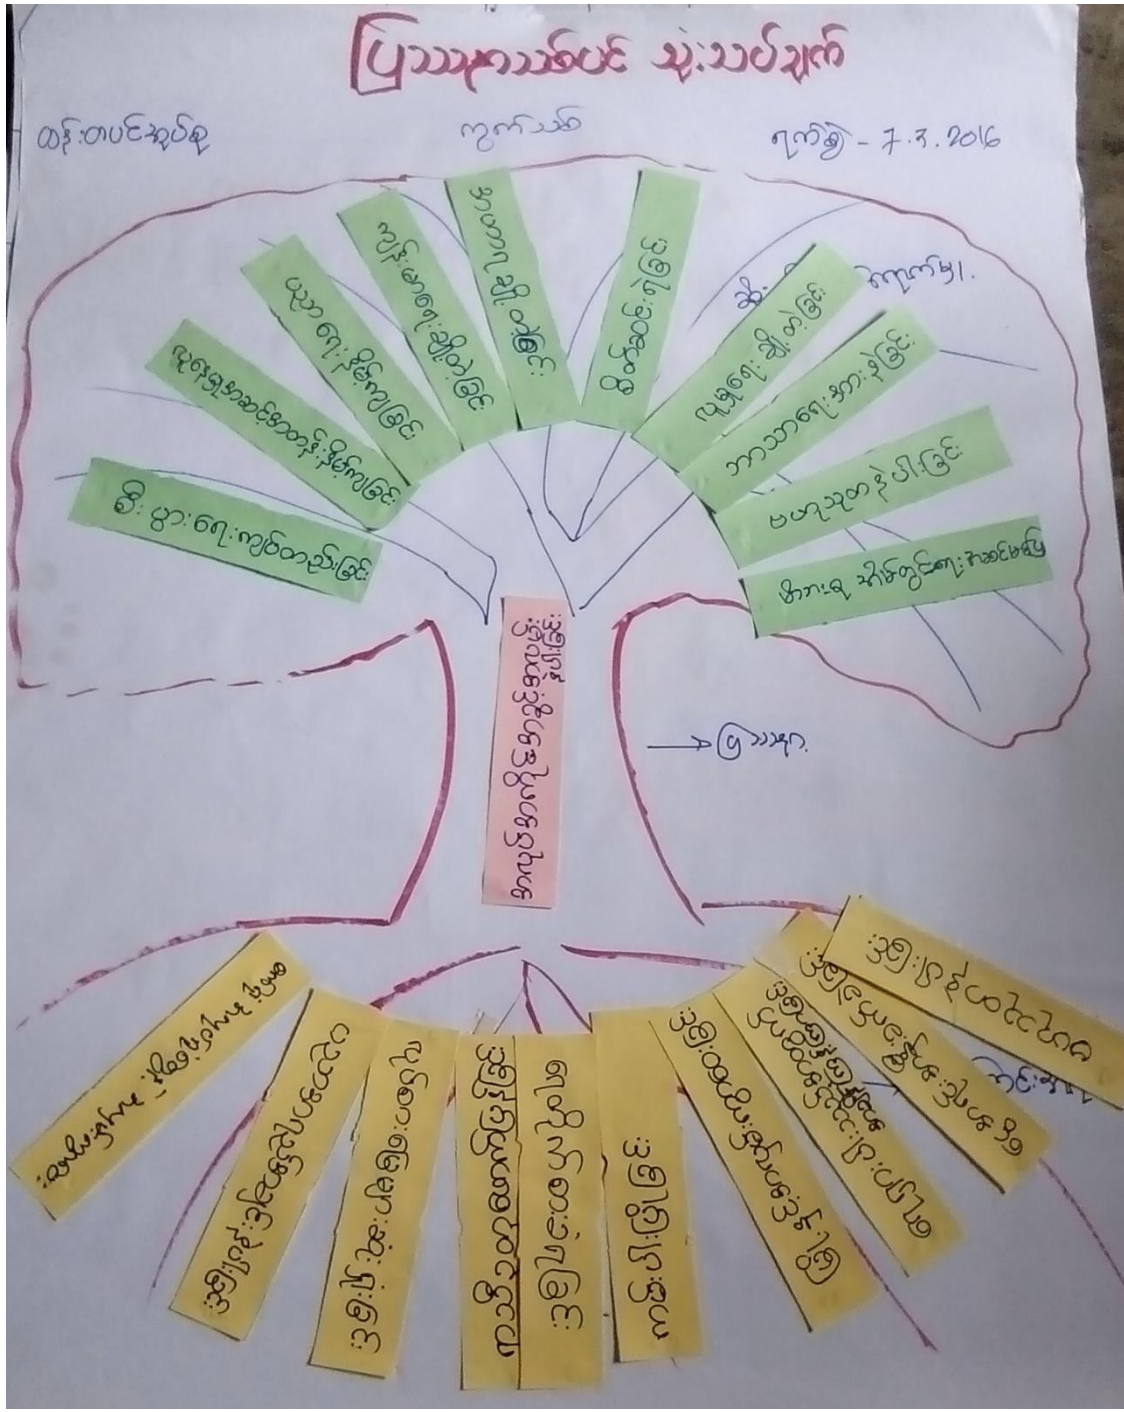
ပြဿနာသစ်ပင် သုံးသပ်ချက်

ဝန်းတပင်အုပ်စု

ကျက်သရေ

ရက်စွဲ - 7.3.2016

စီးပွားရေး ကျပ်တည်းခြင်း

လူမှုရေးအသင်းအဖွဲ့များ နှင့် မဆက်ဆံနိုင်ခြင်း

ပညာရေး နိမ့်ကျခြင်း

အိမ်ထောင်ရေး ပြိုကွဲခြင်း

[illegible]

ကျန်းမာရေး ထိခိုက်ခြင်း

လူမှုရေး ထိခိုက်ခြင်း

ဘာသာရေး အားနည်းခြင်း

မိဘ ဆွေမျိုး နှင့် ပါ ခြင်း

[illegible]

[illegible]

အရက်သေစာ မူးယစ်ဆေးဝါး သုံးစွဲခြင်း

ပြဿနာ

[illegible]

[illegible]

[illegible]

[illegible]

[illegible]

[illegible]

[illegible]

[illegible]

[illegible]

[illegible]

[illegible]